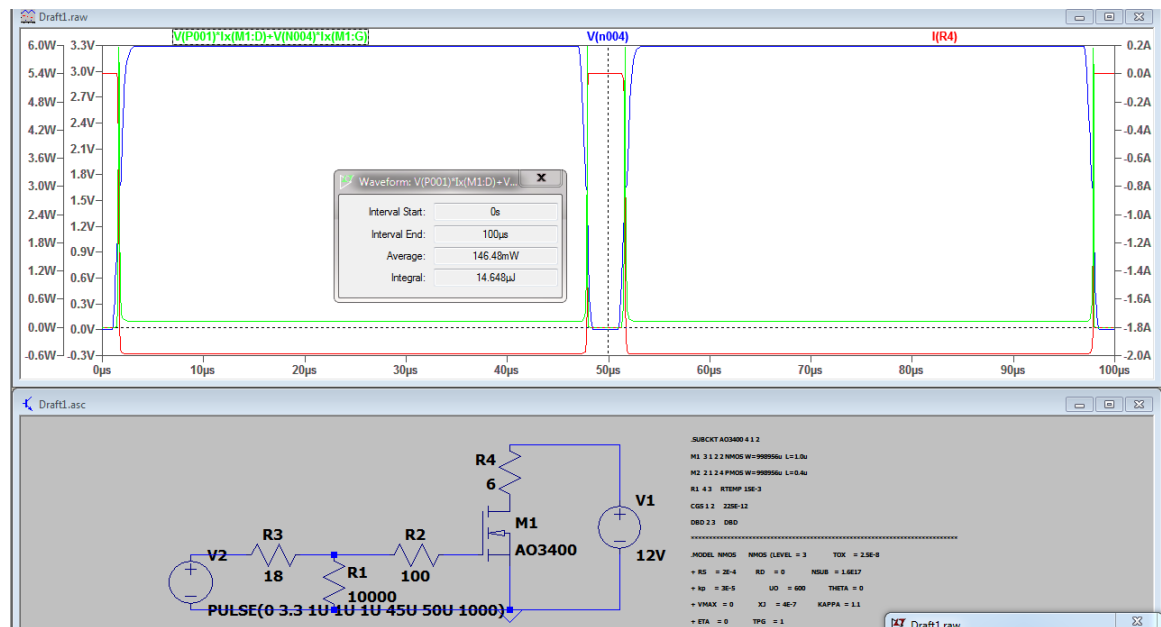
Draft1.raw

V(P001)*Ix(M1:D)+V(N004)*Ix(M1:G)
V(n004)
I(R4)

6.0W 3.3V
5.4W 3.0V
4.8W 2.7V
4.2W 2.4V
3.6W 2.1V
3.0W 1.8V
2.4W 1.5V
1.8W 1.2V
1.2W 0.9V
0.6W 0.6V
0.3V
0.00W 0.0V
-0.6W -0.3V

0.2A
0.0A
-0.2A
-0.4A
-0.6A
-0.8A
-1.0A
-1.2A
-1.4A
-1.6A
-1.8A
-2.0A

0µs 10µs 20µs 30µs 40µs 50µs 60µs 70µs 80µs 90µs 100µs

Waveform: V(P001)*Ix(M1:D)+V...

| Interval Start: | 0s |
|---|---|
| Interval End: | 100µs |
| Average: | 146.48mW |
| Integral: | 14.648µJ |

Draft1.asc

R4
6
M1
AO3400
V1
12V
R3
18
R2
100
V2
R1
10000
PULSE(0 3.3 1U 1U 1U 45U 50U 1000)

.SUBCKT AO3400 4 1 2
M1 3 1 2 2 NMOS W=998956u L=1.0u
M2 2 1 2 4 PMOS W=998956u L=0.4u
R1 4 3 RTEMP 15E-3
CGS 1 2 225E-12
DBD 2 3 DBD
****************************************************************
.MODEL NMOS NMOS (LEVEL = 3 TOX = 2.5E-8
+ RS = 2E-4 RD = 0 NSUB = 1.6E17
+ kp = 3E-5 UO = 600 THETA = 0
+ VMAX = 0 XJ = 4E-7 KAPPA = 1.1
+ ETA = 0 TPG = 1

Draft1.raw